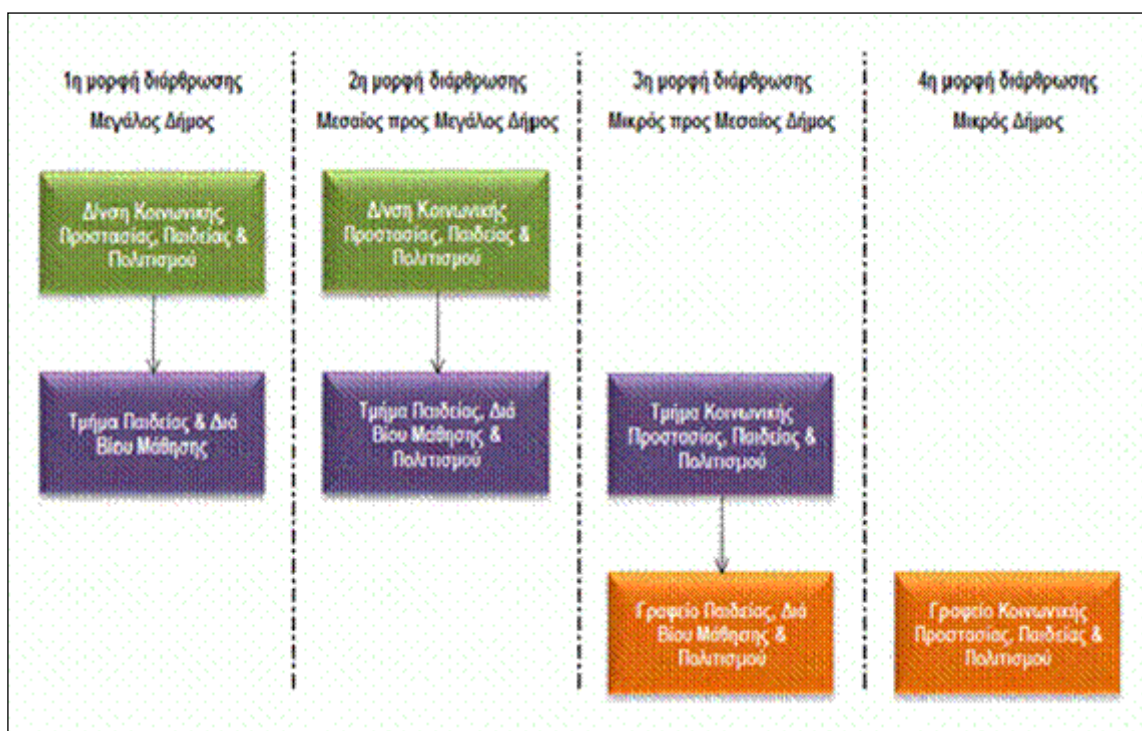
1η μορφή διάρθρωσης
Μεγάλος Δήμος

Δ/νση Κοινωνικής Προστασίας, Παιδείας & Πολιτισμού

Τμήμα Παιδείας & Διά Βίου Μάθησης

2η μορφή διάρθρωσης
Μεσαίος προς Μεγάλος Δήμος

Δ/νση Κοινωνικής Προστασίας, Παιδείας & Πολιτισμού

Τμήμα Παιδείας, Διά Βίου Μάθησης & Πολιτισμού

3η μορφή διάρθρωσης
Μικρός προς Μεσαίος Δήμος

Τμήμα Κοινωνικής Προστασίας, Παιδείας & Πολιτισμού

Γραφείο Παιδείας, Διά Βίου Μάθησης & Πολιτισμού

4η μορφή διάρθρωσης
Μικρός Δήμος

Γραφείο Κοινωνικής Προστασίας, Παιδείας & Πολιτισμού